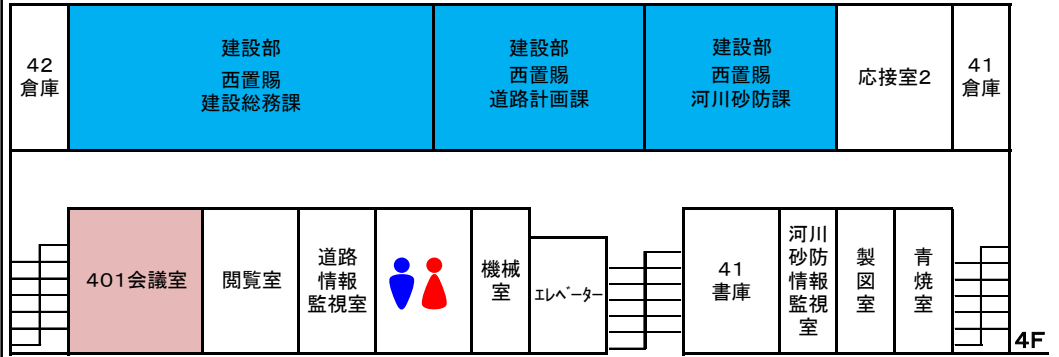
42
倉庫

建設部
西置賜
建設総務課

建設部
西置賜
道路計画課

建設部
西置賜
河川砂防課

応接室2

41
倉庫

401会議室

閲覧室

道路
情報
監視室

機械
室

エレベーター

41
書庫

河川
砂防
情報
監視
室

製
図
室

青
焼
室

4F